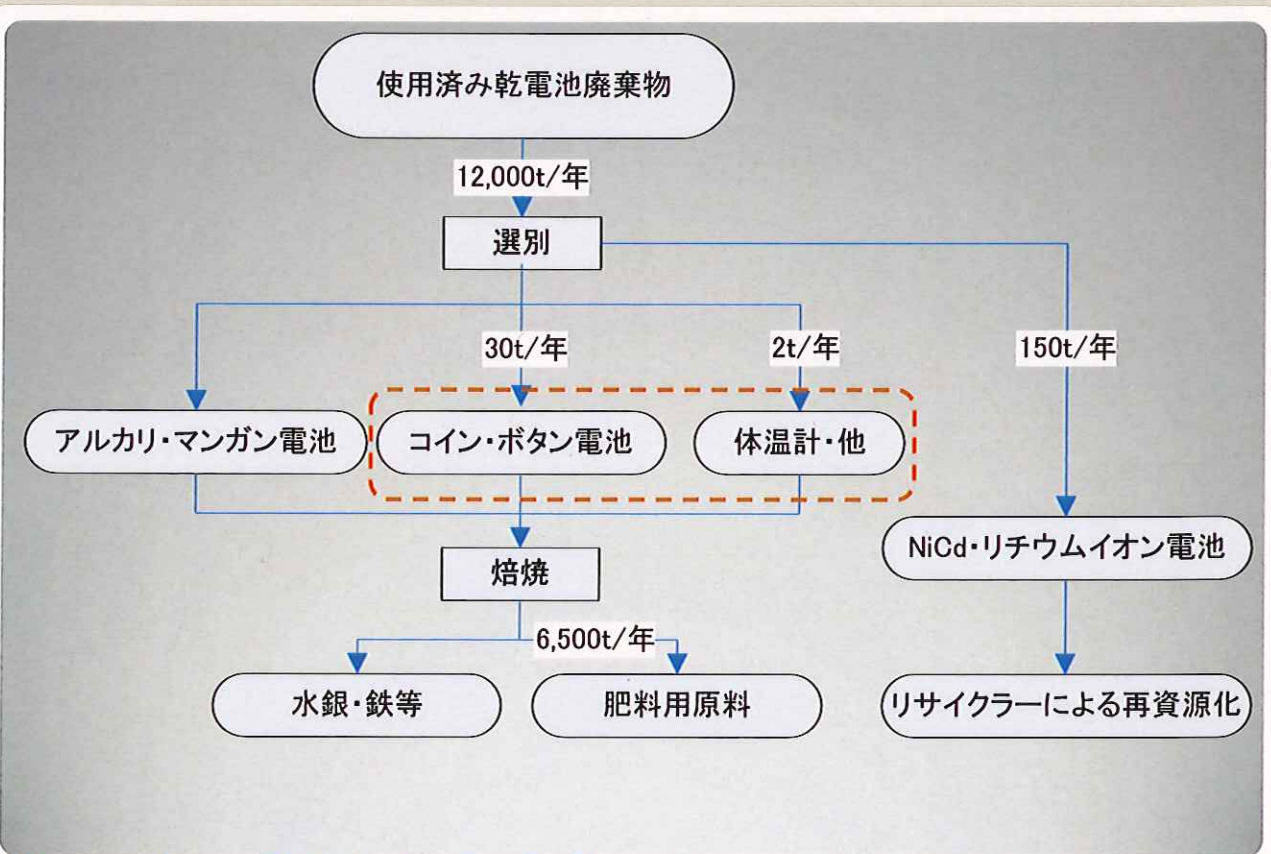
使用済み乾電池廃棄物

12,000t/年

選別

30t/年

2t/年

150t/年

アルカリ・マンガン電池

コイン・ボタン電池

体温計・他

NiCd・リチウムイオン電池

焙焼

6,500t/年

水銀・鉄等

肥料用原料

リサイクラーによる再資源化